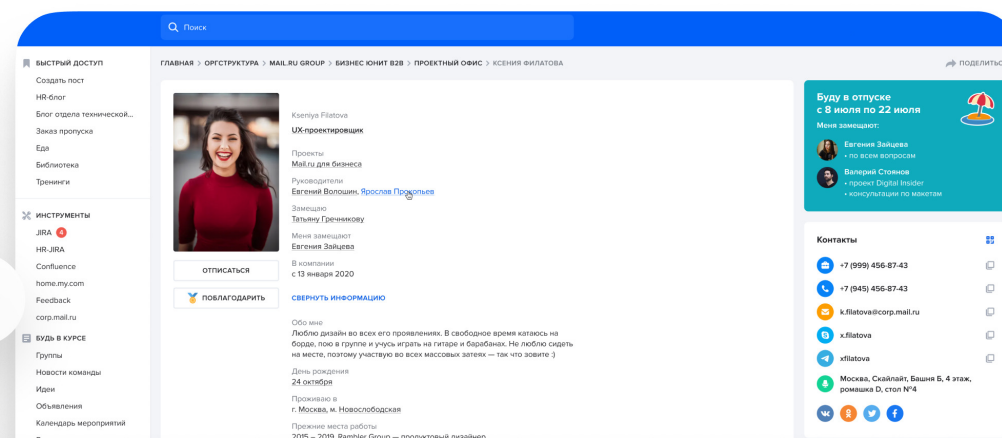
Поиск

БЫСТРЫЙ ДОСТУП
Создать пост
HR-блог
Блог отдела технической...
Заказ пропуска
Еда
Библиотека
Тренинги

ИНСТРУМЕНТЫ
JIRA 4
HR-JIRA
Confluence
home.my.com
Feedback
corp.mail.ru

БУДЬ В КУРСЕ
Группы
Новости команды
Идеи
Объявления
Календарь мероприятий

ГЛАВНАЯ > ОРГСТРУКТУРА > MAIL.RU GROUP > БИЗНЕС ЮНИТ B2B > ПРОЕКТНЫЙ ОФИС > КСЕНИЯ ФИЛАТОВА

ПОДЕЛИТЬ

ОТПИСАТЬСЯ
ПОБЛАГОДАРИТЬ

Kseniya Filatova
UX-проектировщик

Проекты
Mail.ru для бизнеса

Руководители
Евгений Волошин, Ярослав Прокопьев

Замещаю
Татьяну Гречникову

Меня замещают
Евгения Зайцева

В компании
с 13 января 2020

СВЕРНУТЬ ИНФОРМАЦИЮ

Обо мне
Люблю дизайн во всех его проявлениях. В свободное время катаюсь на борде, пою в группе и учусь играть на гитаре и барабанах. Не люблю сидеть на месте, поэтому участвую во всех массовых затеях — так что зовите :)

День рождения
24 октября

Проживаю в
г. Москва, м. Новослободская

Прежние места работы
2015 – 2019, Rambler Group — продуктовый дизайнер

Буду в отпуске
с 8 июля по 22 июля
Меня замещают:
Евгения Зайцева
• по всем вопросам
Валерий Стоянов
• проект Digital Insider
• консультации по макетам

Контакты
+7 (999) 456-87-43
+7 (945) 456-87-43
k.filatova@corp.mail.ru
x.filatova
xfilatova
Москва, Скайлайт, Башня Б, 4 этаж, ромашка D, стол №4